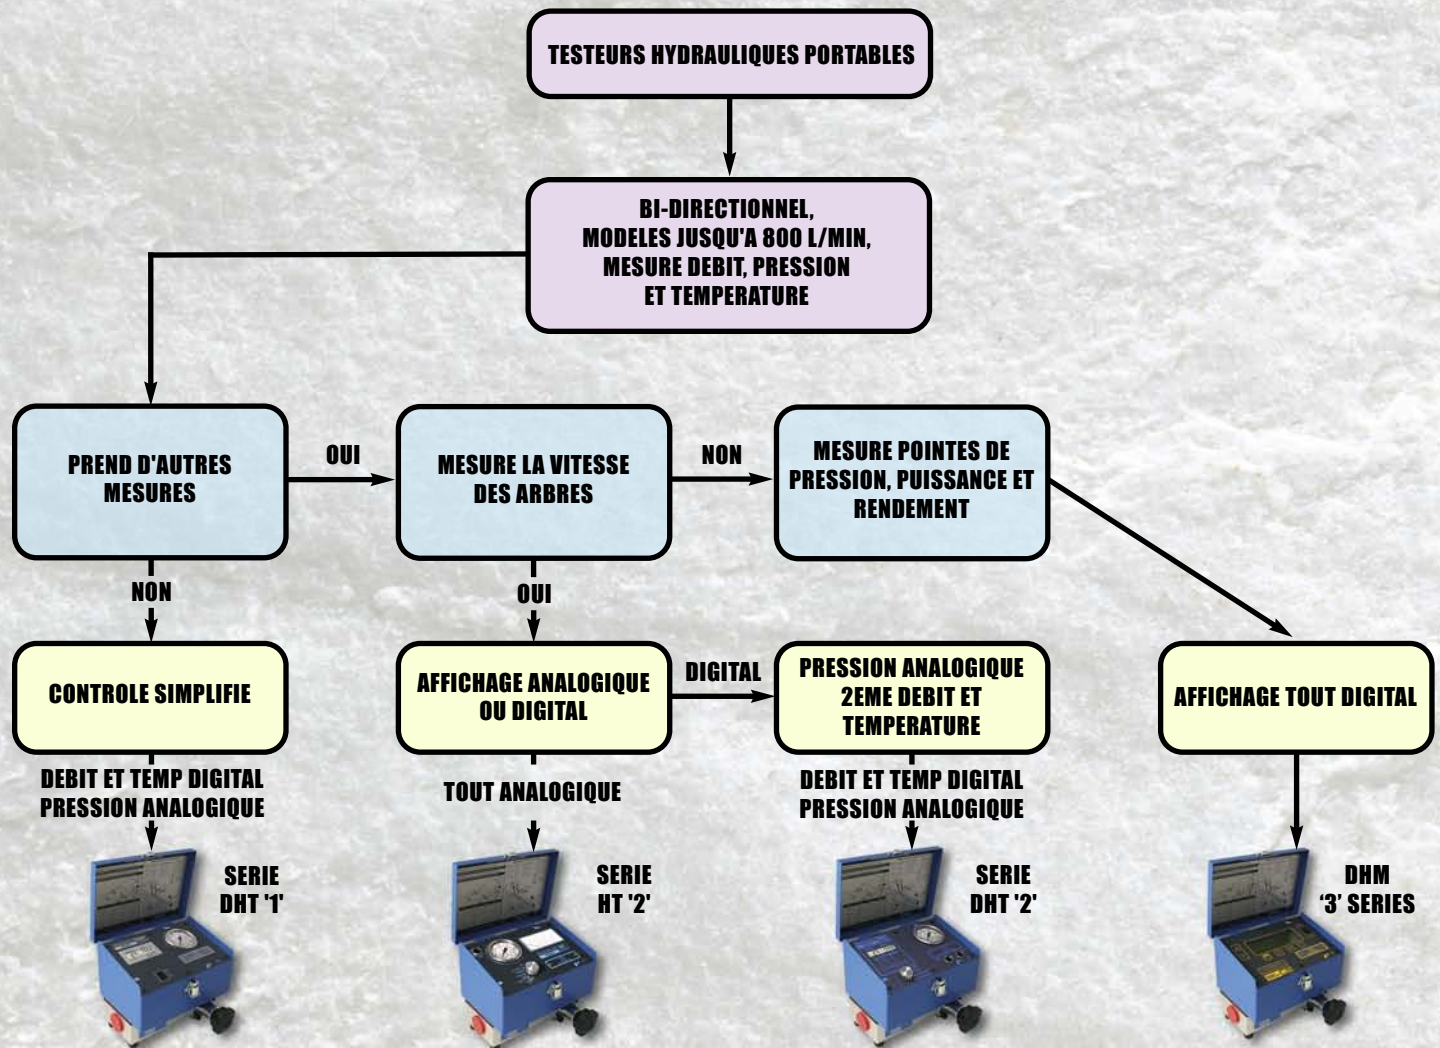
TESTEURS HYDRAULIQUES PORTABLES

BI-DIRECTIONNEL, MODELES JUSQU'A 800 L/MIN, MESURE DEBIT, PRESSION ET TEMPERATURE

PREND D'AUTRES MESURES

OUI

MESURE LA VITESSE DES ARBRES

NON

MESURE POINTES DE PRESSION, PUISSANCE ET RENDEMENT

NON

OUI

CONTROLE SIMPLIFIE

AFFICHAGE ANALOGIQUE OU DIGITAL

DIGITAL

PRESSION ANALOGIQUE 2EME DEBIT ET TEMPERATURE

AFFICHAGE TOUT DIGITAL

DEBIT ET TEMP DIGITAL PRESSION ANALOGIQUE

TOUT ANALOGIQUE

DEBIT ET TEMP DIGITAL PRESSION ANALOGIQUE

SERIE DHT '1'

SERIE HT '2'

SERIE DHT '2'

DHM '3' SERIES